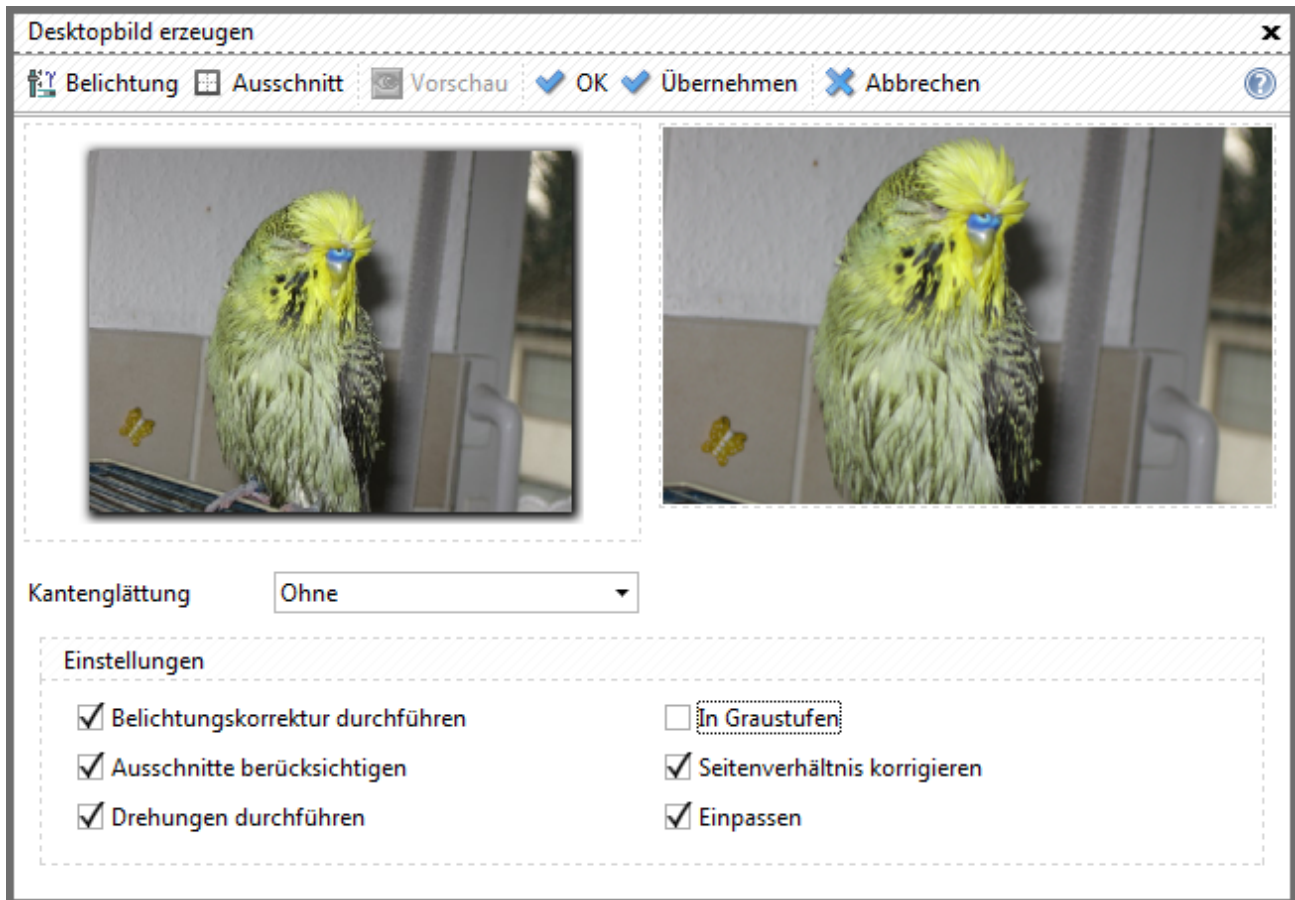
Desktopbild erzeugen

Belichtung Ausschnitt Vorschau OK Übernehmen Abbrechen

Kantenglättung Ohne

Einstellungen

Belichtungskorrektur durchführen
Ausschnitte berücksichtigen
Drehungen durchführen

In Graustufen
Seitenverhältnis korrigieren
Einpassen